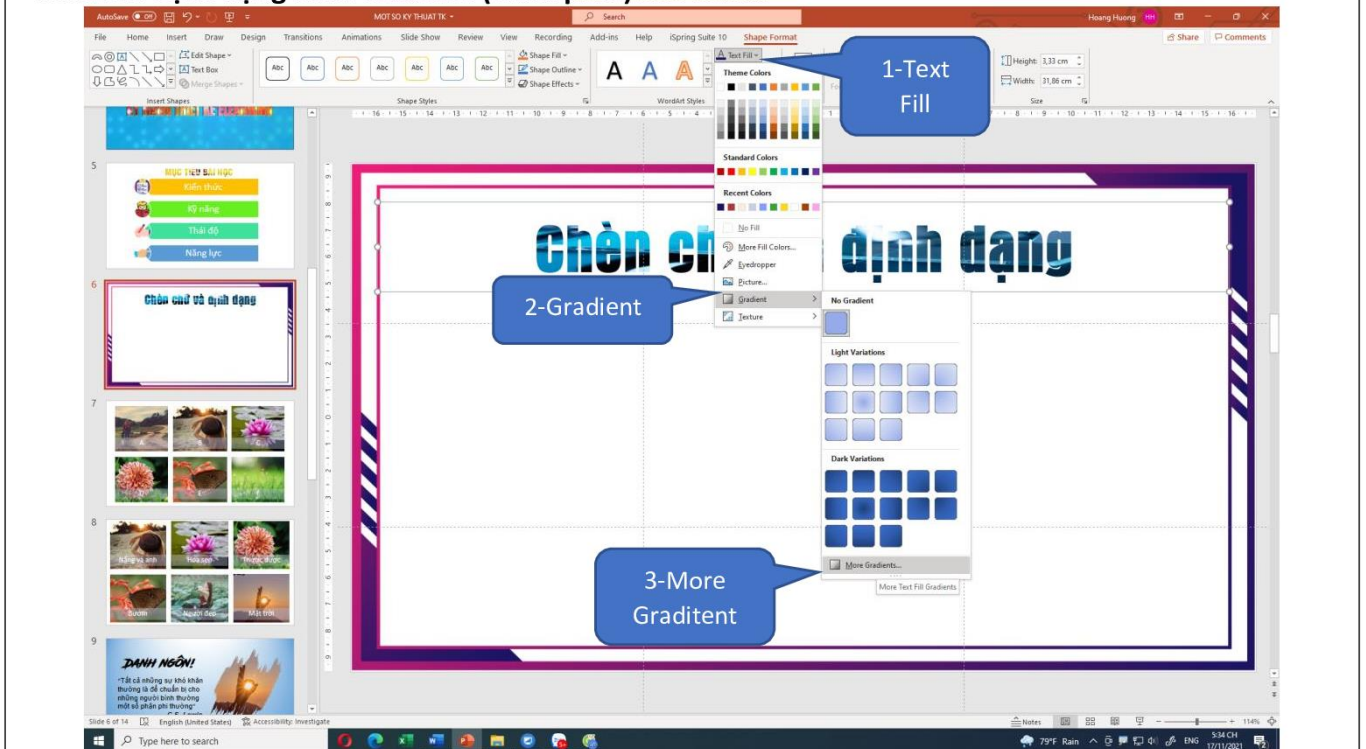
AutoSave Off MOT SO KY THUAT TK Search Hoang Huong HH

File Home Insert Draw Design Transitions Animations Slide Show Review View Recording Add-ins Help iSpring Suite 10 Shape Format Share Comments

Edit Shape Text Box Merge Shapes Insert Shapes

Abc Abc Abc Abc Abc Abc Abc Shape Styles Shape Fill Shape Outline Shape Effects

A A A WordArt Styles Text Fill

Height: 3,33 cm Width: 31,86 cm Size

Theme Colors

Standard Colors

Recent Colors

No Fill

More Fill Colors...

Eyedropper

Picture...

Gradient

Texture

No Gradient

Light Variations

Dark Variations

More Gradients...

More Text Fill Gradients

1-Text Fill

2-Gradient

3-More Graditent

Chèn ch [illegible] định dạng

5 MỤC TIÊU BÀI HỌC Kiến thức Kỹ năng Thái độ Năng lực

6 Chèn chữ và định dạng

7

8 Nắng và ảnh Hoa sen Thược dược Bướm Người đẹp Mặt trời

9 DANH NGÔN! "Tất cả những sự khó khăn thường là để chuẩn bị cho những người bình thường một số phận phi thường"

Slide 6 of 14 English (United States) Accessibility: Investigate Notes 114%

Type here to search 79°F Rain ENG 5:34 CH 17/11/2021